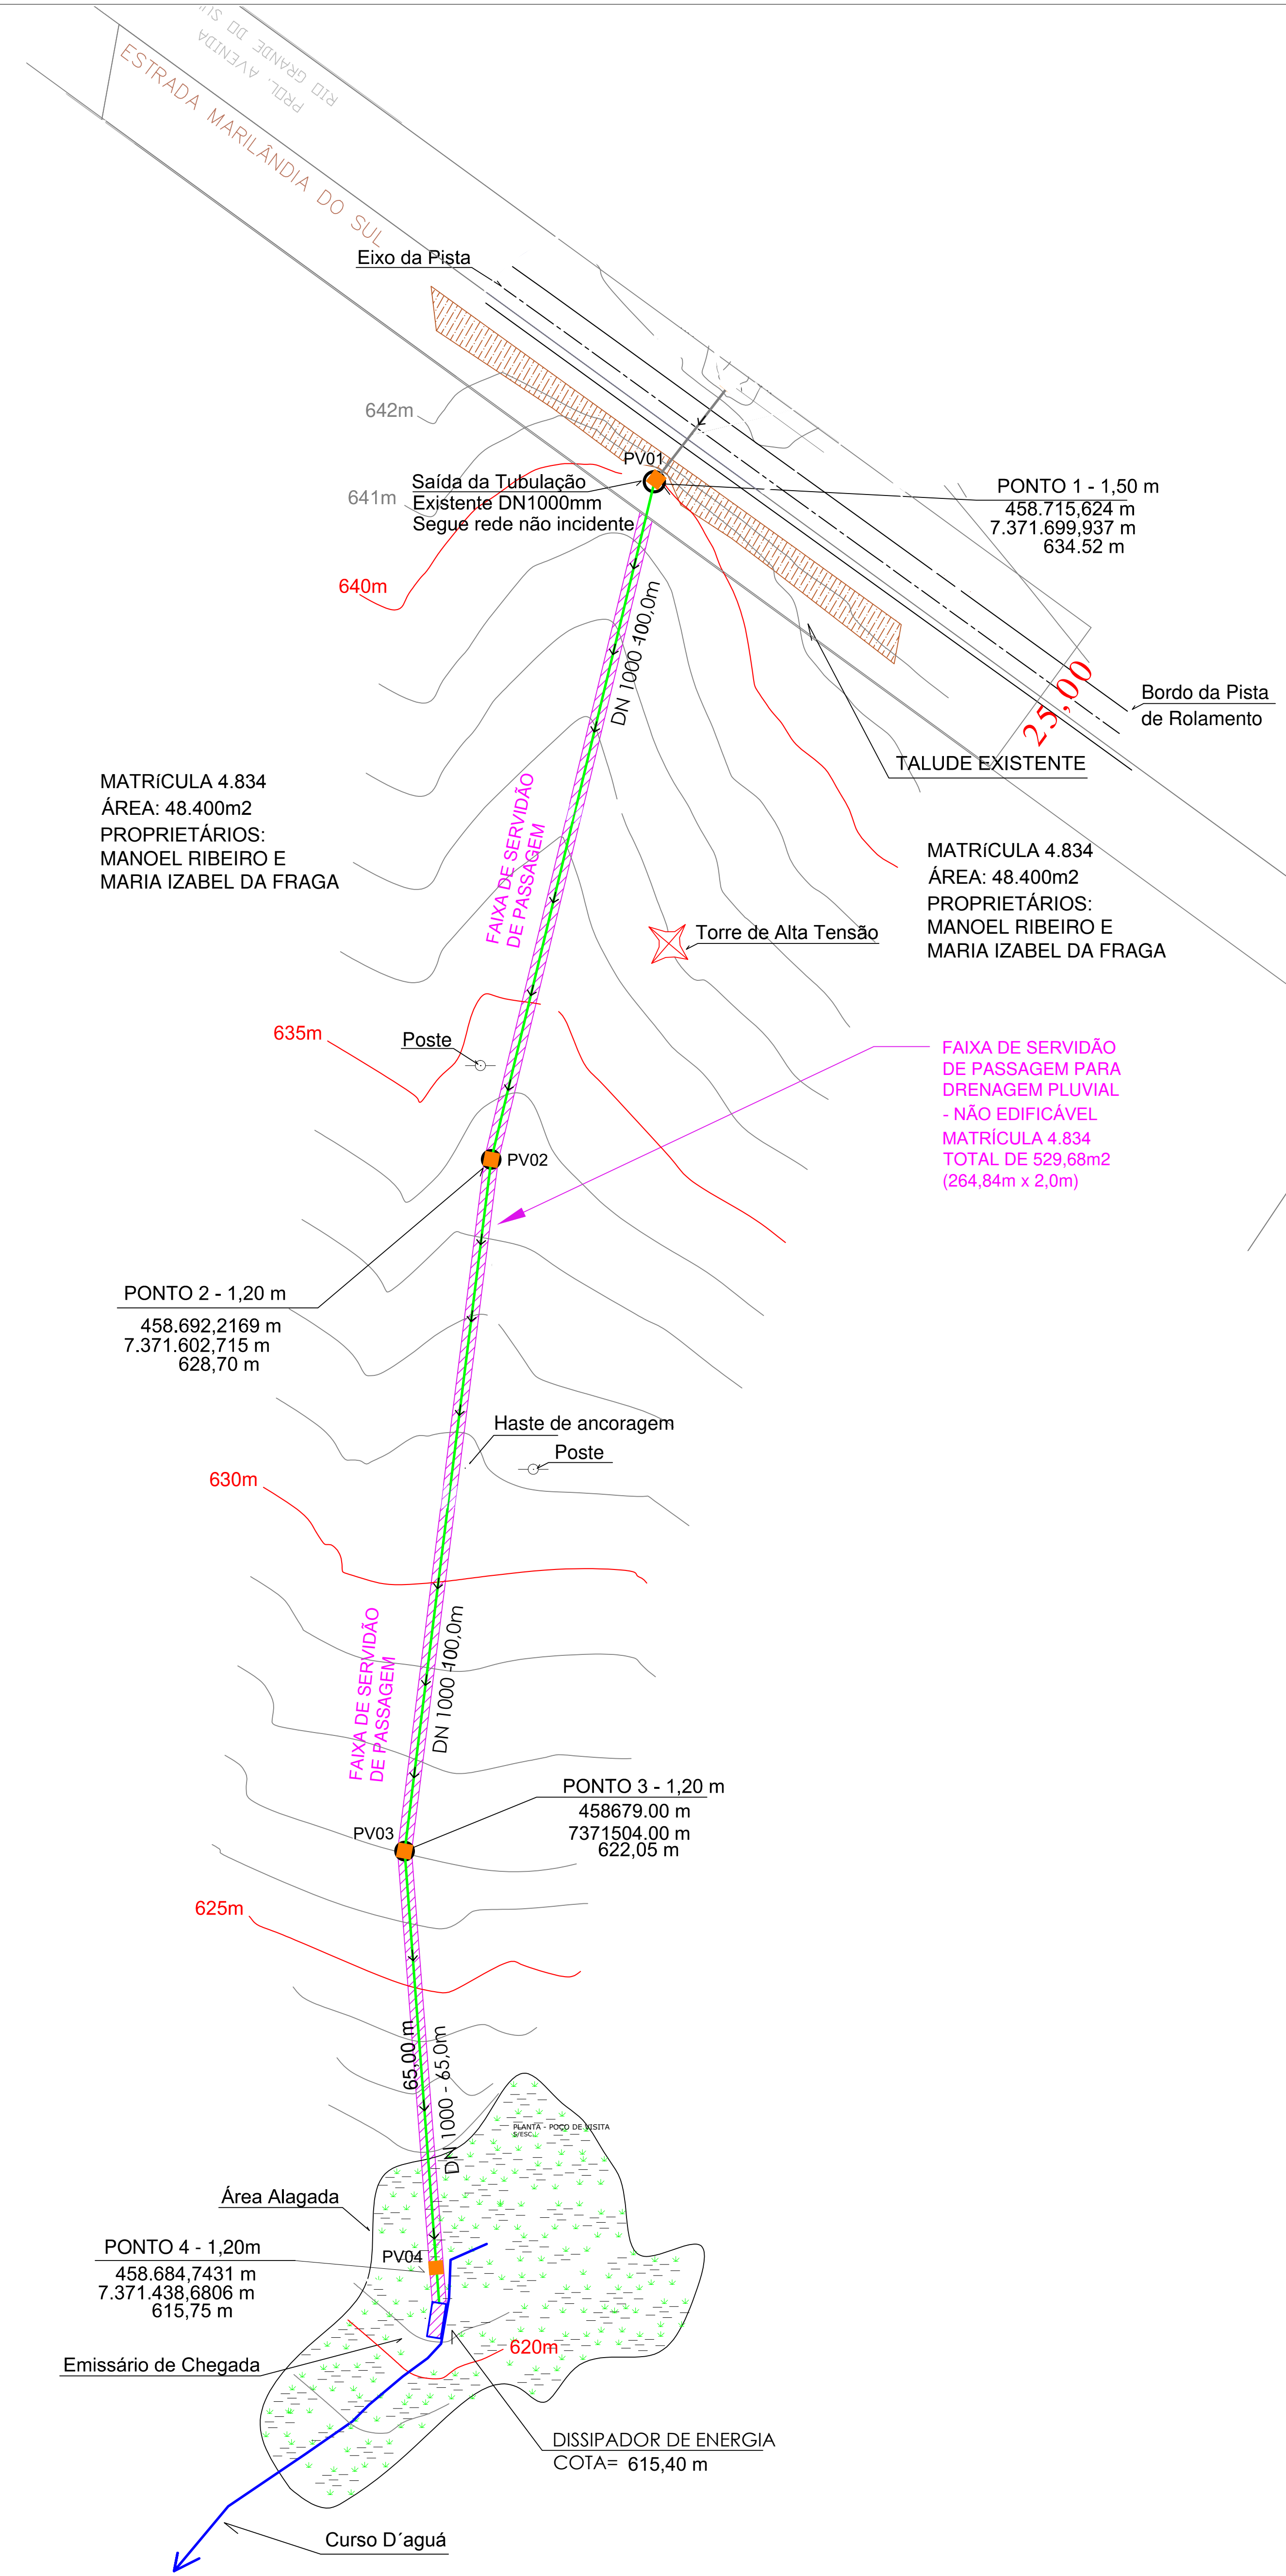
PROL. AVENIDA RIO GRANDE DO SUL

ESTRADA MARILÂNDIA DO SUL

Eixo da Pista

642m

641m

Saída da Tubulação
Existente DN1000mm
Segue rede não incidente

PV01

PONTO 1 - 1,50 m
458.715,624 m
7.371.699,937 m
634.52 m

640m

DN 1000 -100,0m

25,00

Bordo da Pista
de Rolamento

TALUDE EXISTENTE

MATRíCULA 4.834
ÁREA: 48.400m2
PROPRIETÁRIOS:
MANOEL RIBEIRO E
MARIA IZABEL DA FRAGA

FAIXA DE SERVIDÃO
DE PASSAGEM

MATRíCULA 4.834
ÁREA: 48.400m2
PROPRIETÁRIOS:
MANOEL RIBEIRO E
MARIA IZABEL DA FRAGA

Torre de Alta Tensão

635m

Poste

FAIXA DE SERVIDÃO
DE PASSAGEM PARA
DRENAGEM PLUVIAL
- NÃO EDIFICÁVEL
MATRÍCULA 4.834
TOTAL DE 529,68m2
(264,84m x 2,0m)

PV02

PONTO 2 - 1,20 m
458.692,2169 m
7.371.602,715 m
628,70 m

Haste de ancoragem

Poste

630m

DN 1000 -100,0m

FAIXA DE SERVIDÃO
DE PASSAGEM

PONTO 3 - 1,20 m
458679.00 m
7371504.00 m
622,05 m

PV03

625m

65,00 m

DN 1000 - 65,0m

PLANTA - POÇO DE VISITA
S/ESC.

Área Alagada

PONTO 4 - 1,20m
458.684,7431 m
7.371.438,6806 m
615,75 m

PV04

620m

Emissário de Chegada

DISSIPADOR DE ENERGIA
COTA= 615,40 m

Curso D´aguá